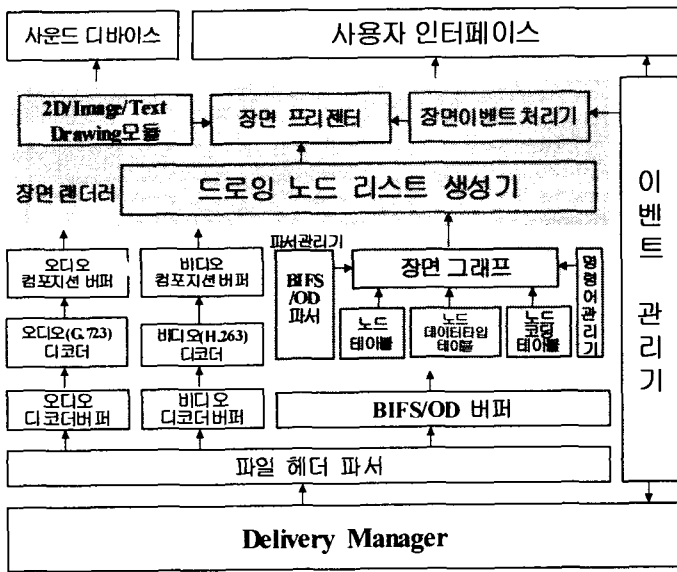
사운드 디바이스

사용자 인터페이스

2D/Image/Text Drawing모듈

장면 프리젠터

장면이벤트 처리기

장면 렌더러

드로잉 노드 리스트 생성기

이벤트 관리기

오디오 컴포지션 버퍼

비디오 컴포지션 버퍼

파서관리기

장면 그래프

BIFS /OD 파서

명령어관리기

오디오(G.723) 디코더

비디오(H.263) 디코더

노드 테이블

노드 데이터타입 테이블

노드 코딩 테이블

오디오 디코더버퍼

비디오 디코더버퍼

BIFS/OD 버퍼

파일 헤더 파서

Delivery Manager